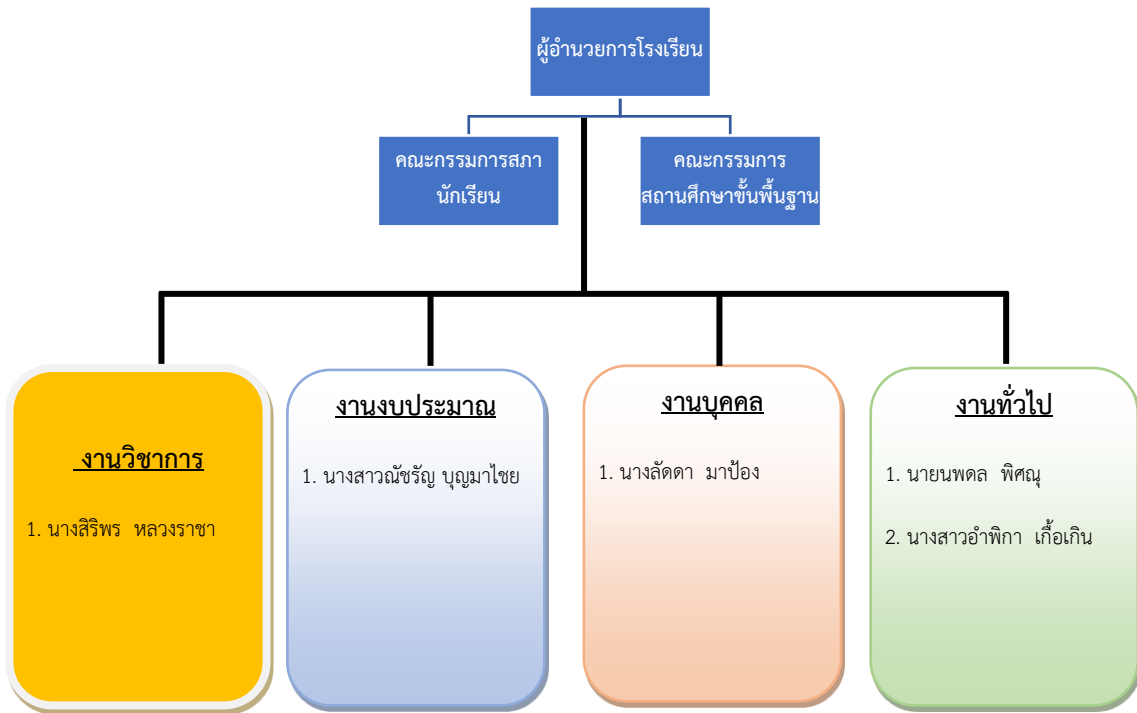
ผู้อำนวยการโรงเรียน

คณะกรรมการสภานักเรียน

คณะกรรมการสถานศึกษาขั้นพื้นฐาน

งานวิชาการ

1. นางสิริพร หลวงราชา

งานงบประมาณ

1. นางสาวณัชรัญ บุญมาไชย

งานบุคคล

1. นางลัดดา มาป้อง

งานทั่วไป

1. นายนพดล พิศณุ

2. นางสาวอำพิกา เกื้อเกิน